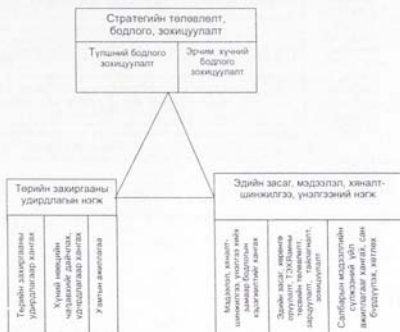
Стратегийн төлөвлөлт, бодлого, зохицуулалт

Түлшний бодлого зохицуулалт

Эрчим хүчний бодлого зохицуулалт

Төрийн захиргааны удирдлагын нэгж

Төрийн захиргааны удирдлагын хэлтэс

Хүний нөөцийн чадавхи хөгжил, удирдлагын хэлтэс

Үйлчилгээ, зохицуулалт

Эдийн засаг, мэдээлэл, хяналт-шинжилгээ, үнэлгээний нэгж

Мэдээлэл, хяналт-шинжилгээ, үнэлгээ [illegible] бодлогын хэрэгжилтийн хэлтэс

Эдийн засаг, хөрөнгө оруулалт, ТЭЗҮ-ийн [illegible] төлөвлөлт, зардлуулалт, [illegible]

Салбарын мэдээллийн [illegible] сан бүрдүүлэх, хөтлөх